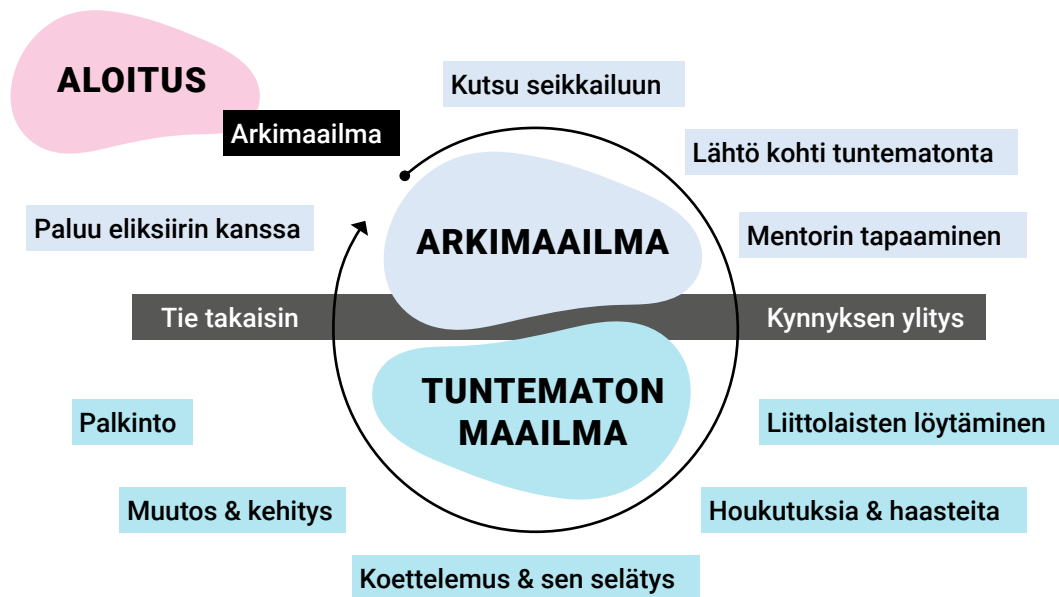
ALOITUS

Arkimaailma

Kutsu seikkailuun

Lähtö kohti tuntematonta

Mentorin tapaaminen

Paluu eliksiirin kanssa

ARKIMAAILMA

Tie takaisin

Kynnyksen ylitys

TUNTEMATON MAAILMA

Palkinto

Liittolaisten löytäminen

Muutos & kehitys

Houkutuksia & haasteita

Koettelemus & sen selätys